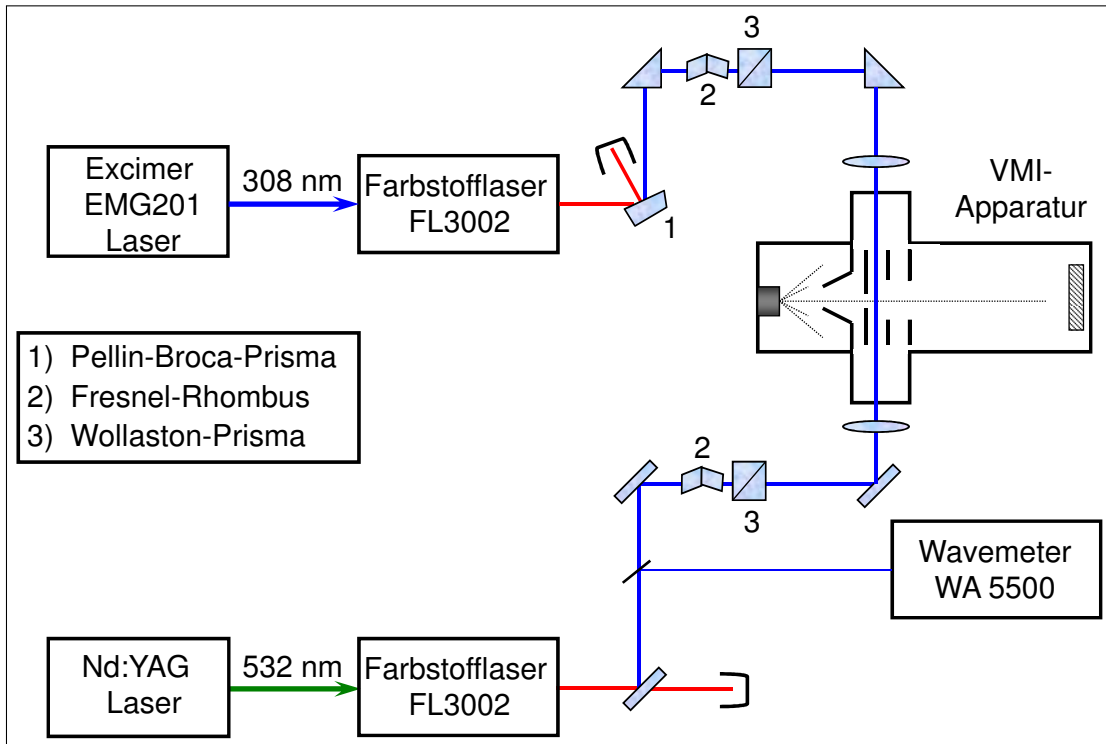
Excimer EMG201 Laser

308 nm

Farbstofflaser FL3002

1

2

3

VMI-Apparatur

1) Pellin-Broca-Prisma
2) Fresnel-Rhombus
3) Wollaston-Prisma

2

3

Wavemeter WA 5500

Nd:YAG Laser

532 nm

Farbstofflaser FL3002